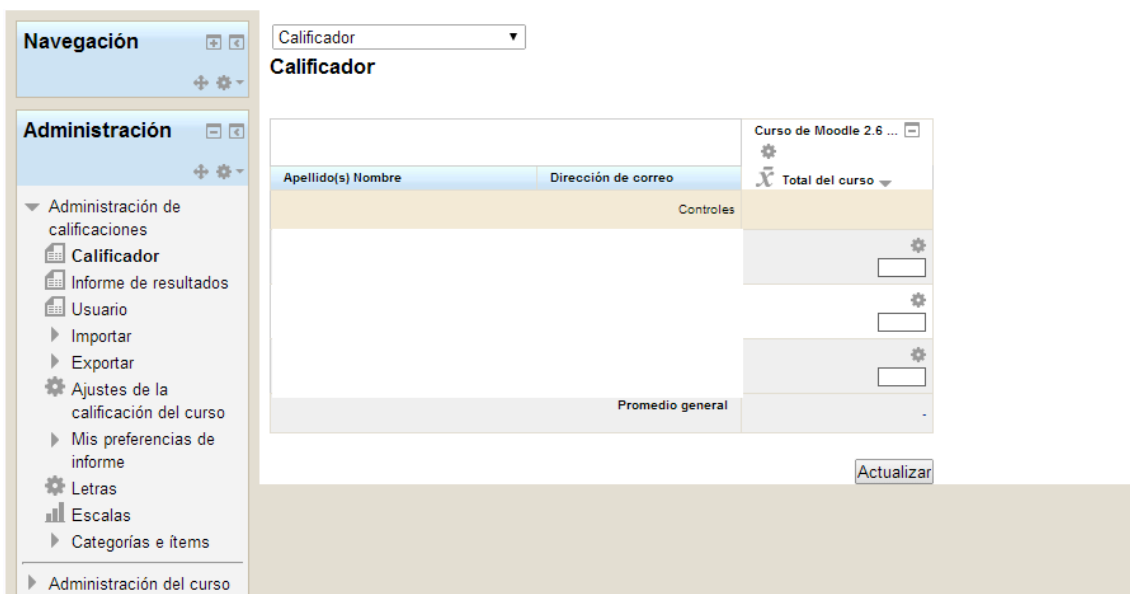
Navegación

Administración

Administración de calificaciones
Calificador
Informe de resultados
Usuario
Importar
Exportar
Ajustes de la calificación del curso
Mis preferencias de informe
Letras
Escalas
Categorías e ítems

Administración del curso

Calificador ▼

Calificador

| Apellido(s) Nombre | Dirección de correo | Curso de Moodle 2.6 ... $\bar{x}$ Total del curso |
|---|---|---|
| | Controles | |
| | | |
| | | |
| | | |
| | Promedio general | - |

Actualizar